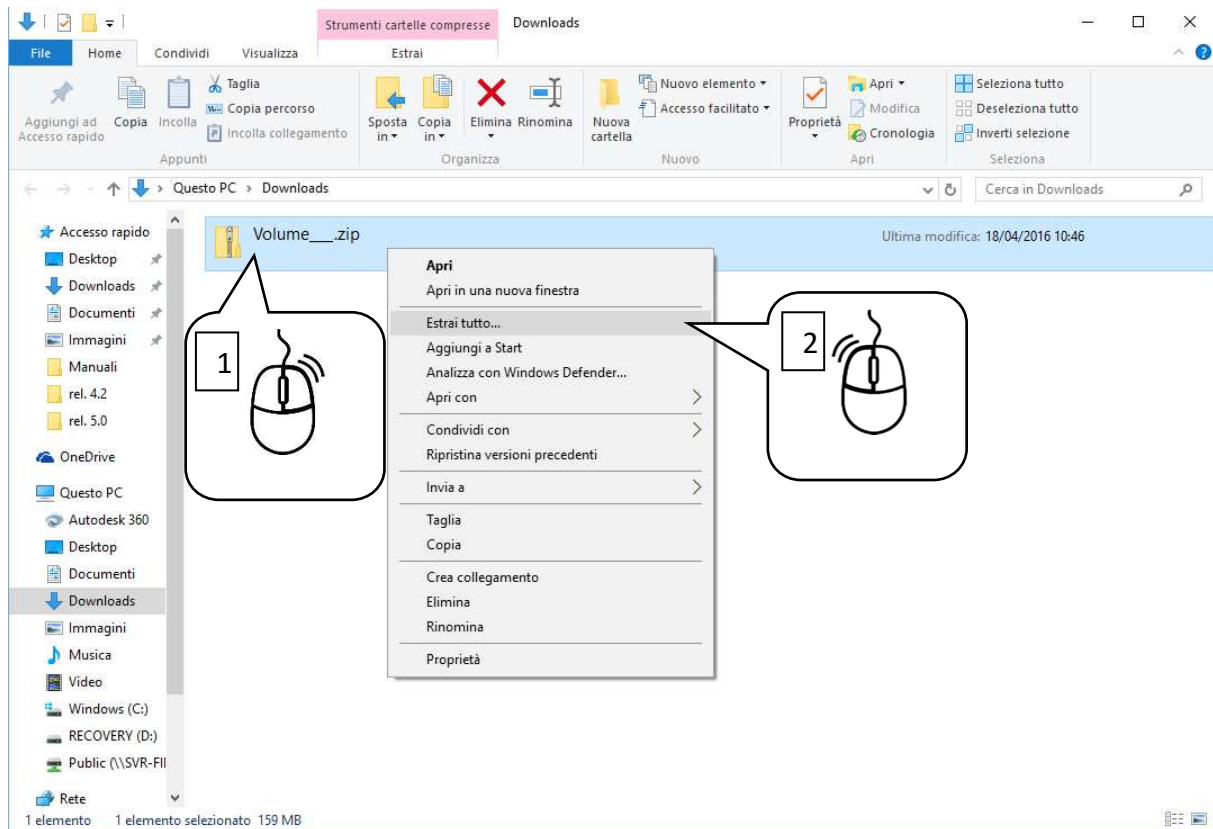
Strumenti cartelle compresse
Downloads

File
Home
Condividi
Visualizza
Estrai

Aggiungi ad Accesso rapido
Copia
Incolla
Taglia
Copia percorso
Incolla collegamento
Appunti

Sposta in
Copia in
Elimina
Rinomina
Organizza

Nuova cartella
Nuovo elemento
Accesso facilitato
Nuovo

Proprietà
Apri
Modifica
Cronologia
Apri

Seleziona tutto
Deseleziona tutto
Inverti selezione
Seleziona

Questo PC > Downloads
Cerca in Downloads

Accesso rapido
Desktop
Downloads
Documenti
Immagini
Manuali
rel. 4.2
rel. 5.0
OneDrive
Questo PC
Autodesk 360
Desktop
Documenti
Downloads
Immagini
Musica
Video
Windows (C:)
RECOVERY (D:)
Public (\\SVR-FIL
Rete

Volume___.zip
Ultima modifica: 18/04/2016 10:46

Apri
Apri in una nuova finestra
Estrai tutto...
Aggiungi a Start
Analizza con Windows Defender...
Apri con
Condividi con
Ripristina versioni precedenti
Invia a
Taglia
Copia
Crea collegamento
Elimina
Rinomina
Proprietà

1
2

1 elemento 1 elemento selezionato 159 MB